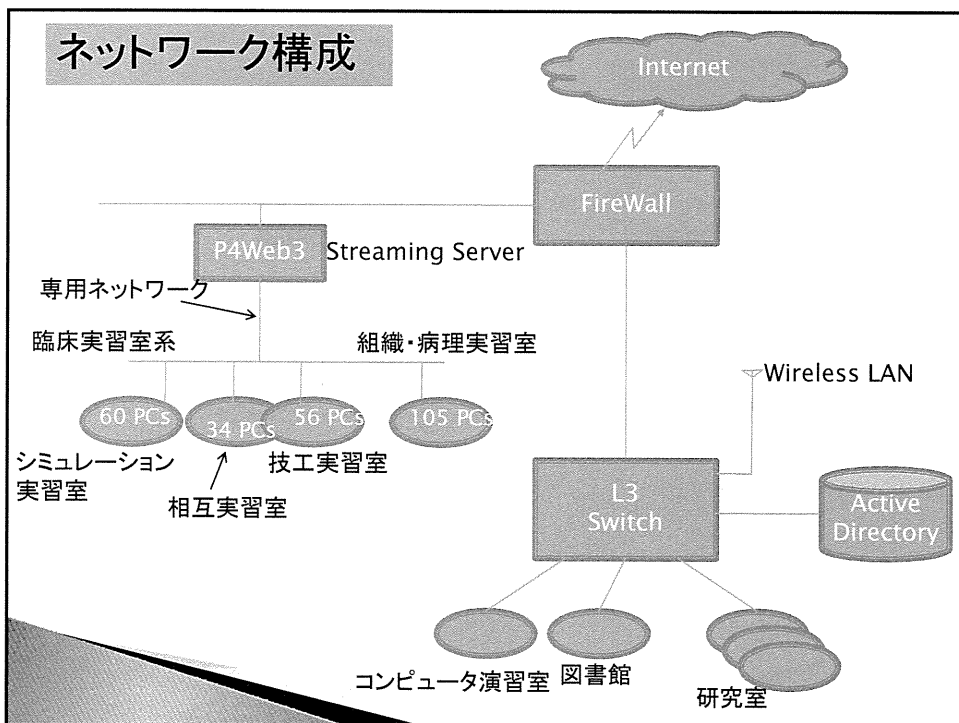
ネットワーク構成

Internet

FireWall

P4Web3 Streaming Server

専用ネットワーク

臨床実習室系

組織・病理実習室

Wireless LAN

60 PCs

34 PCs

56 PCs

105 PCs

シミュレーション実習室

相互実習室

技工実習室

L3 Switch

Active Directory

コンピュータ演習室

図書館

研究室